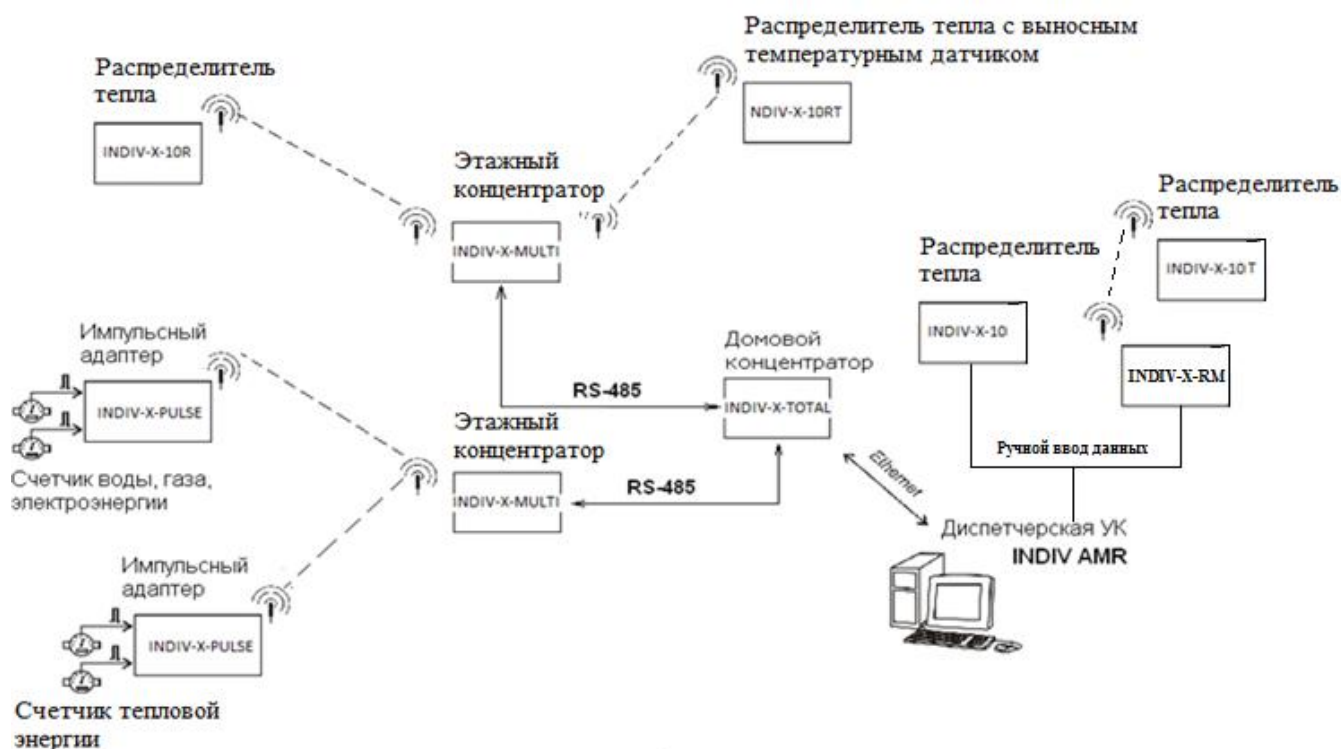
Распределитель тепла с выносным температурным датчиком

Распределитель тепла

INDIV-X-10R

NDIV-X-10RT

Этажный концентратор

INDIV-X-MULTI

Распределитель тепла

Распределитель тепла

INDIV-X-10T

INDIV-X-10

Импульсный адаптер

INDIV-X-PULSE

Домовой концентратор

RS-485

INDIV-X-TOTAL

INDIV-X-RM

Ручной ввод данных

Счетчик воды, газа, электроэнергии

Этажный концентратор

INDIV-X-MULTI

RS-485

Ethernet

Диспетчерская УК

INDIV AMR

Импульсный адаптер

INDIV-X-PULSE

Счетчик тепловой энергии